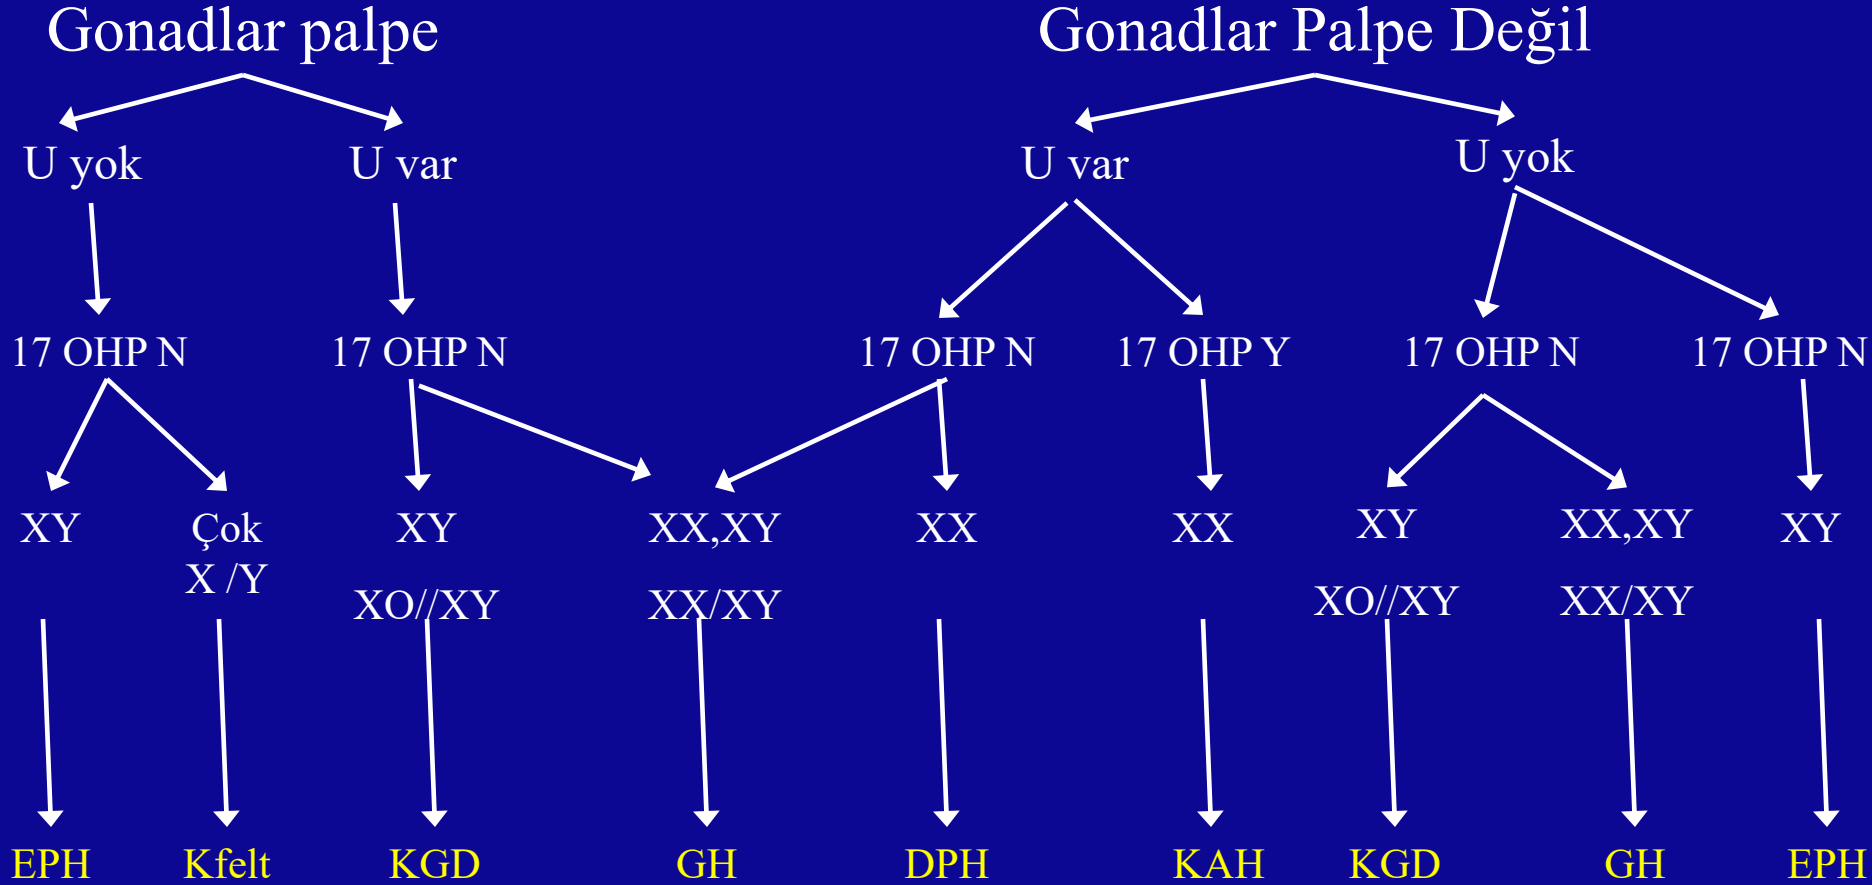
Gonadlar palpe

Gonadlar Palpe Değil

U yok

U var

U var

U yok

17 OHP N

17 OHP N

17 OHP N

17 OHP Y

17 OHP N

17 OHP N

XY

Çok X /Y

XY

XO//XY

XX,XY

XX/XY

XX

XX

XY

XO//XY

XX,XY

XX/XY

XY

EPH

Kfelt

KGD

GH

DPH

KAH

KGD

GH

EPH